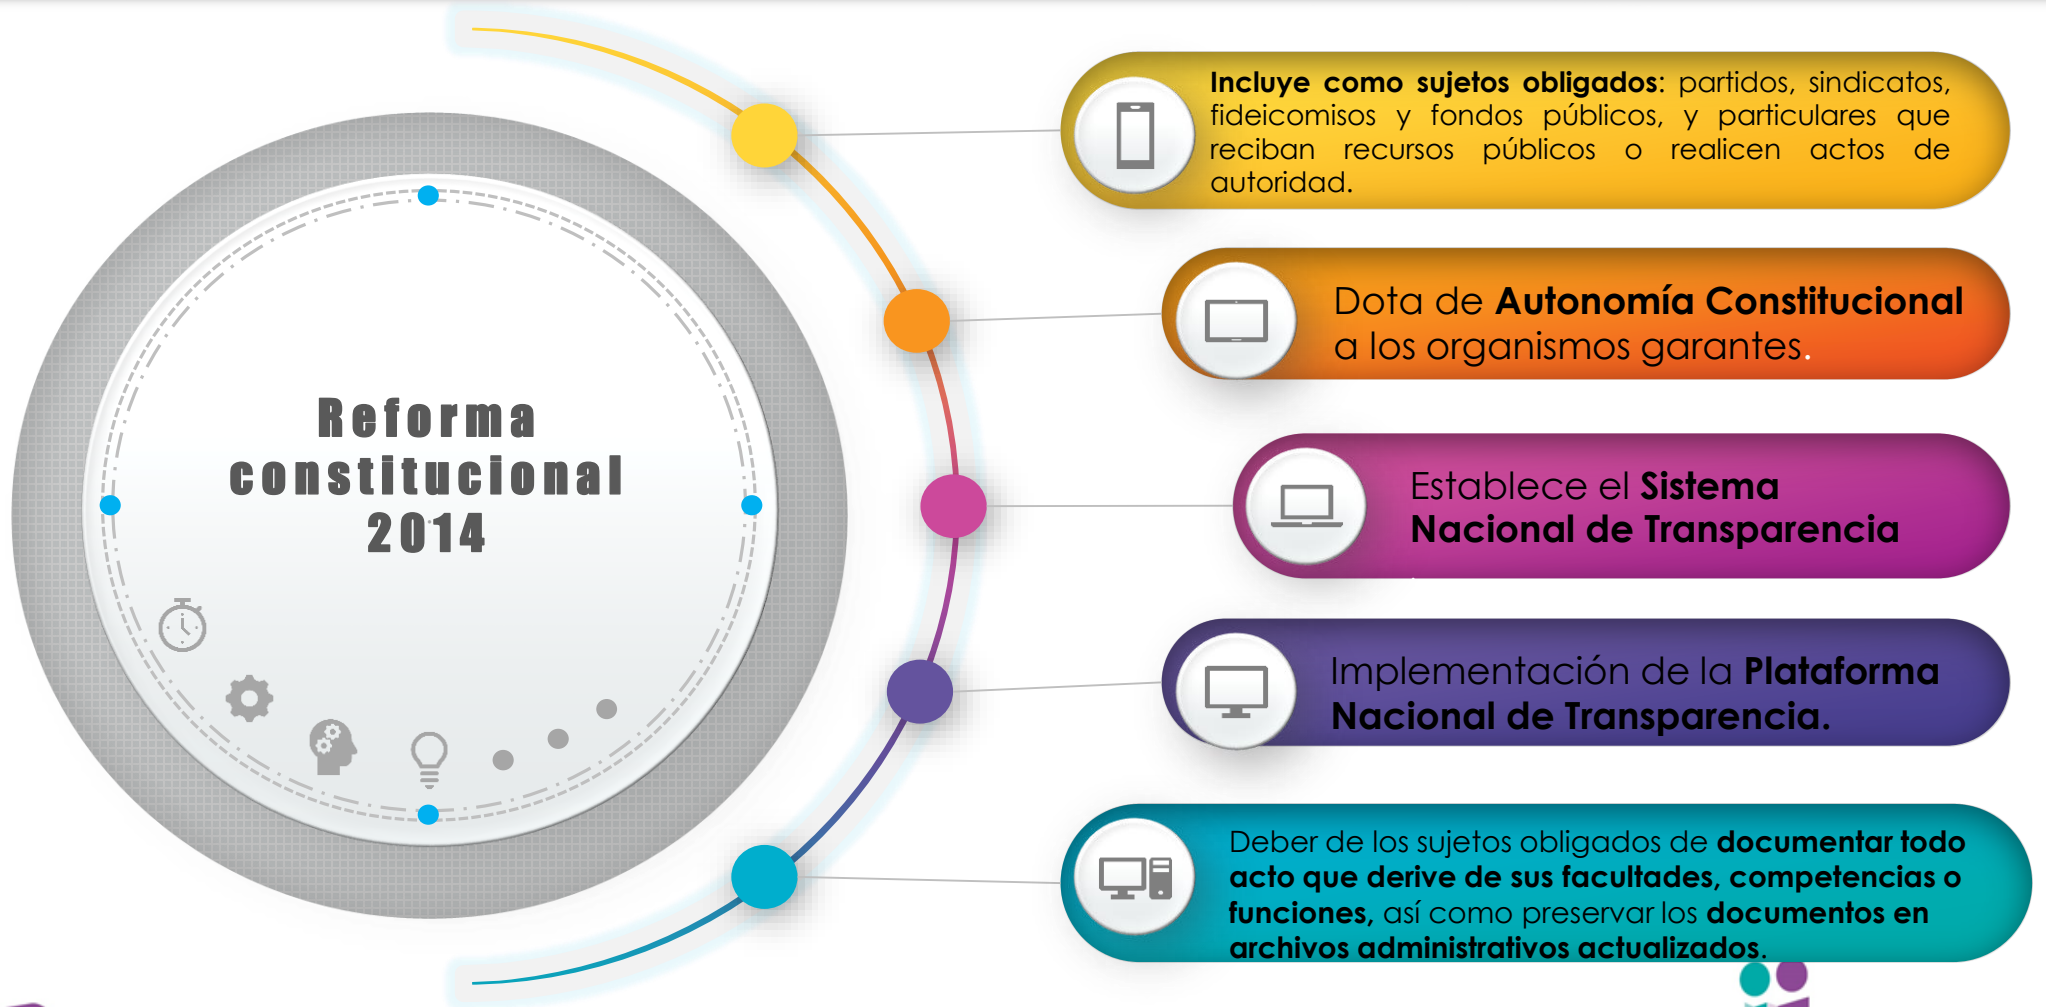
Reforma constitucional 2014

**Incluye como sujetos obligados**: partidos, sindicatos, fideicomisos y fondos públicos, y particulares que reciban recursos públicos o realicen actos de autoridad.

Dota de **Autonomía Constitucional** a los organismos garantes.

Establece el **Sistema Nacional de Transparencia**

Implementación de la **Plataforma Nacional de Transparencia.**

Deber de los sujetos obligados de **documentar todo acto que derive de sus facultades, competencias o funciones,** así como preservar los **documentos en archivos administrativos actualizados.**